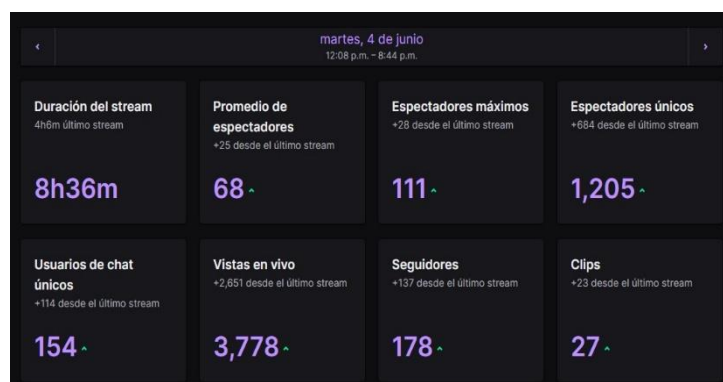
‹ martes, 4 de junio
12:08 p.m. - 8:44 p.m. ›

Duración del stream
4h6m último stream
8h36m

Promedio de espectadores
+25 desde el último stream
68

Espectadores máximos
+28 desde el último stream
111

Espectadores únicos
+684 desde el último stream
1,205

Usuarios de chat únicos
+114 desde el último stream
154

Vistas en vivo
+2,651 desde el último stream
3,778

Seguidores
+137 desde el último stream
178

Clips
+23 desde el último stream
27